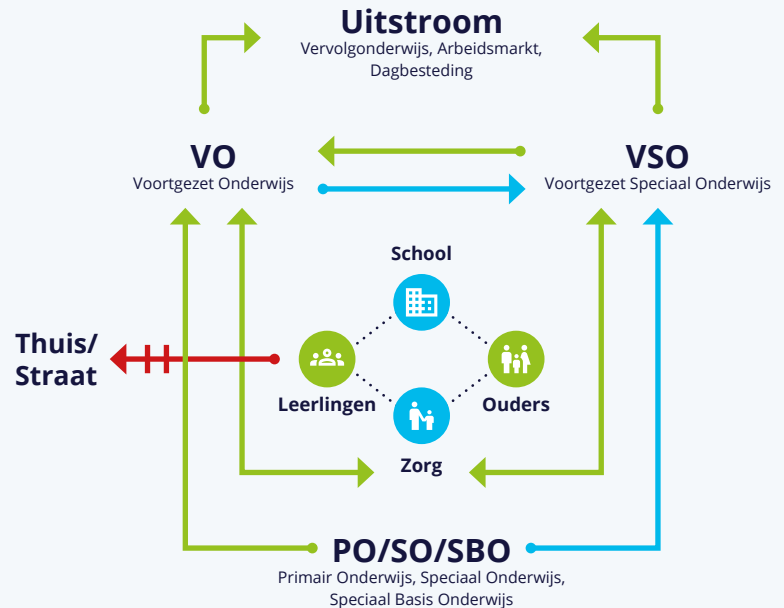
Uitstroom
Vervolgonderwijs, Arbeidsmarkt, Dagbesteding

VO
Voortgezet Onderwijs

VSO
Voortgezet Speciaal Onderwijs

School

Thuis/
Straat

Leerlingen

Ouders

Zorg

PO/SO/SBO
Primair Onderwijs, Speciaal Onderwijs, Speciaal Basis Onderwijs